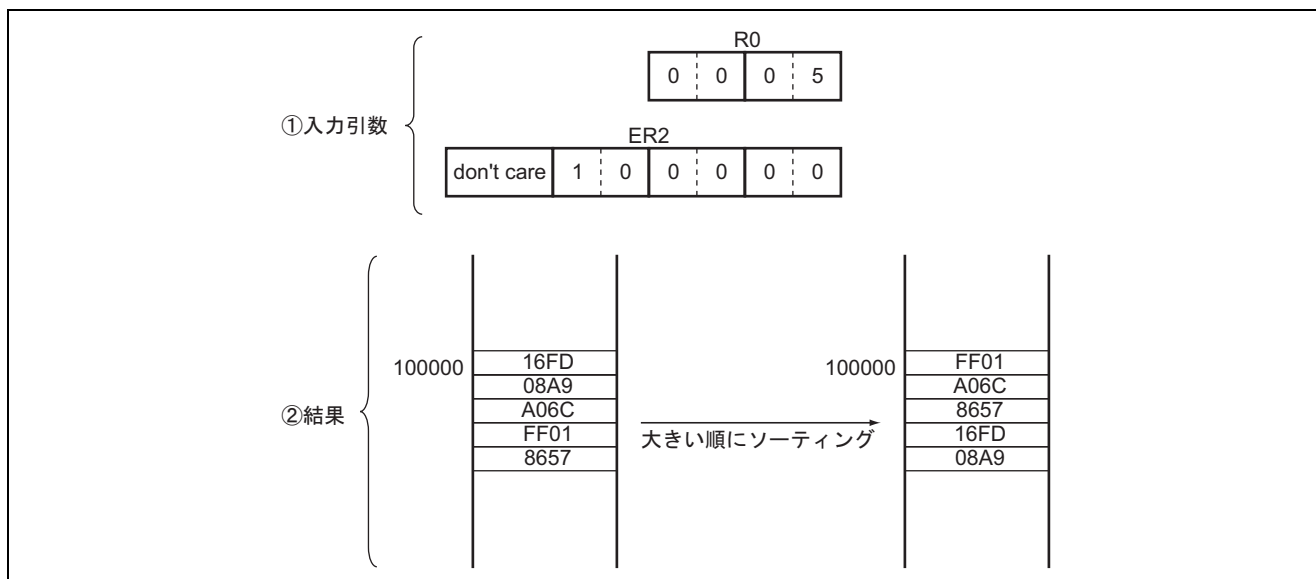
①入力引数

R0

| 0 | 0 | 0 | 5 |
|---|---|---|---|

ER2

| don't care | 1 | 0 | 0 | 0 | 0 | 0 |
|---|---|---|---|---|---|---|

②結果

100000

| 16FD |
|---|
| 08A9 |
| A06C |
| FF01 |
| 8657 |

大きい順にソーティング

100000

| FF01 |
|---|
| A06C |
| 8657 |
| 16FD |
| 08A9 |